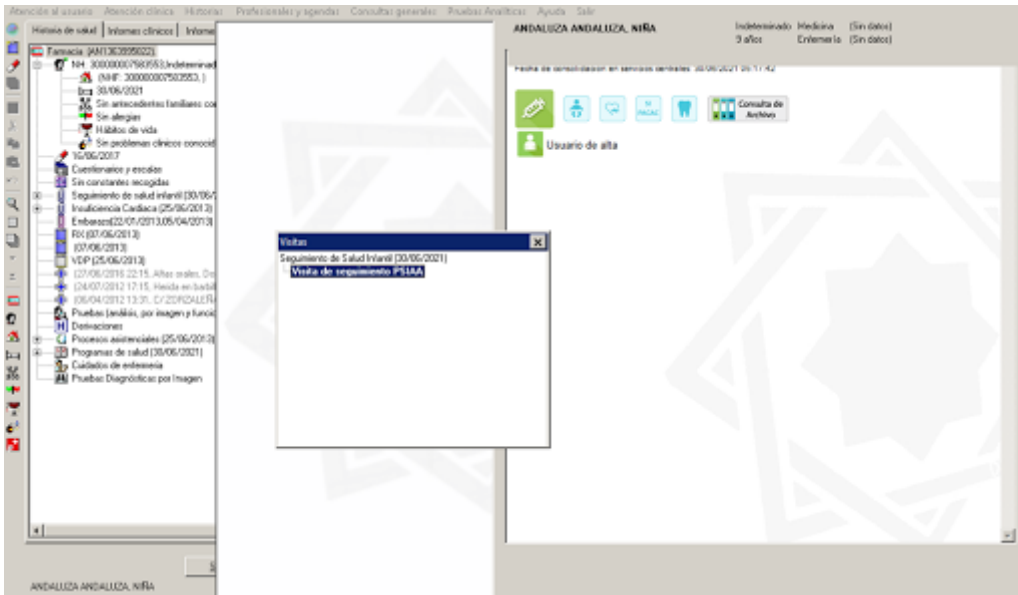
Atención al usuario Atención clínica Historias Profesionales y agendas Consultas generales Pruebas Analíticas Ayuda Salir

Historia de salud | Informes clínicos | Informe

Farmacia (AN1363395022)
NH: 300000007583553,Indeterminad
(NHF: 300000007583553, )
30/06/2021
Sin antecedentes familiares co
Sin alergias
Hábitos de vida
Sin problemas clínicos conocid
16/06/2017
Cuestionarios y escalas
Sin constantes recogidas
Seguimiento de salud infantil (30/06/2
Insuficiencia Cardiaca (25/06/2013)
Embarazo(22/01/2013,05/04/2013)
RX (07/06/2013)
(07/06/2013)
VDP (25/06/2013)
(27/06/2016 22:15, Altas orales, Do
(24/07/2012 17:15, Herida en barbill
(06/04/2012 13:31, C/ ZORZALERA
Pruebas (análisis, por imagen y funcio
Derivaciones
Procesos asistenciales (25/06/2013)
Programas de salud (30/06/2021)
Cuidados de enfermería
Pruebas Diagnósticas por Imagen

ANDALUZA ANDALUZA, NIÑA

ANDALUZA ANDALUZA, NIÑA
Indeterminado 9 años
Medicina (Sin datos)
Enfermería (Sin datos)

Fecha de consolidación en servicios sanitarios 30/06/2021 09:11:42

Consulta de Archivo

Usuario de alta

Visitas
Seguimiento de Salud Infantil (30/06/2021)
Visita de seguimiento PSIAA